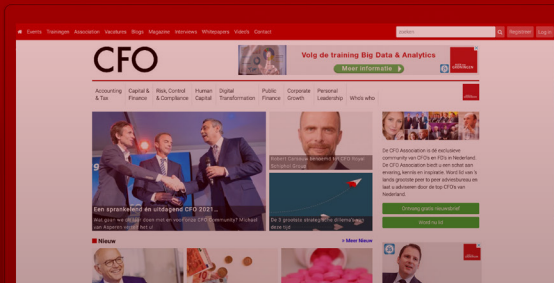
Events Trainingen Association Vacatures Blogs Magazine Interviews Whitepapers Video's Contact

zoeken

Registreer Log in

CFO

Volg de training Big Data & Analytics

Meer informatie

Accounting & Tax

Capital & Finance

Risk, Control & Compliance

Human Capital

Digital Transformation

Public Finance

Corporate Growth

Personal Leadership

Who's who

Robert Corbeau benoemd tot CFO Royal Schiphol Group

Een sprankelend en uitdagend CFO 2021...

Wat gaan we dit jaar doen met en voor onze CFO community? Michael van Alphen ...

De 3 grootste strategische ...

De CFO Association is de exclusieve community van CFO's en FD's in Nederland. De CFO Association biedt u een robot aan ervaring, kennis en inspiratie. Word lid van 's lands grootste peer to peer adviesbureau en laat u adviseren door de top CFO's van Nederland.

Ontvang gratis nieuwsbrief

Word nu lid

Nieuw

> Meer Nieuw